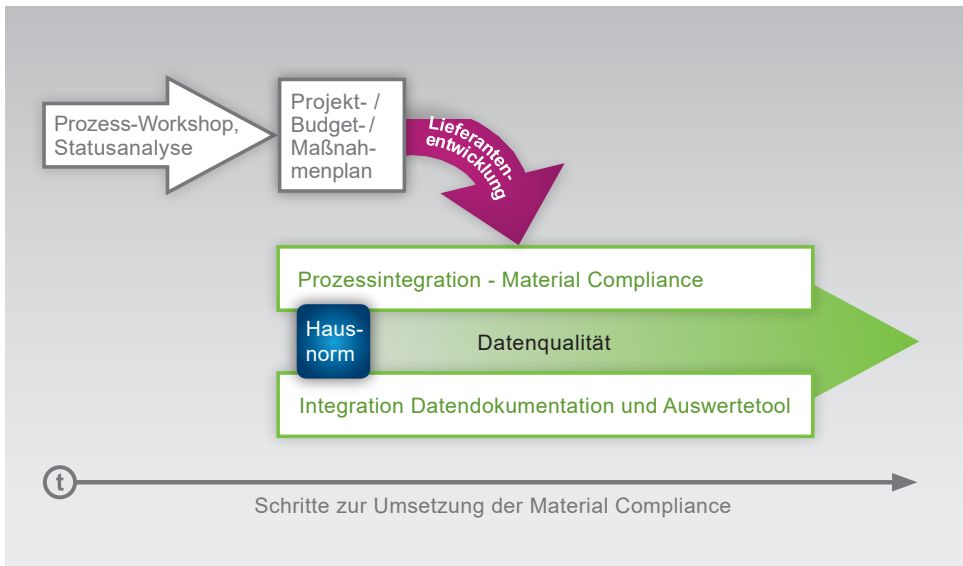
Prozess-Workshop, Statusanalyse

Projekt- / Budget- / Maßnahmenplan

Lieferantenentwicklung

Prozessintegration - Material Compliance

Hausnorm

Datenqualität

Integration Datendokumentation und Auswertetool

t

Schritte zur Umsetzung der Material Compliance